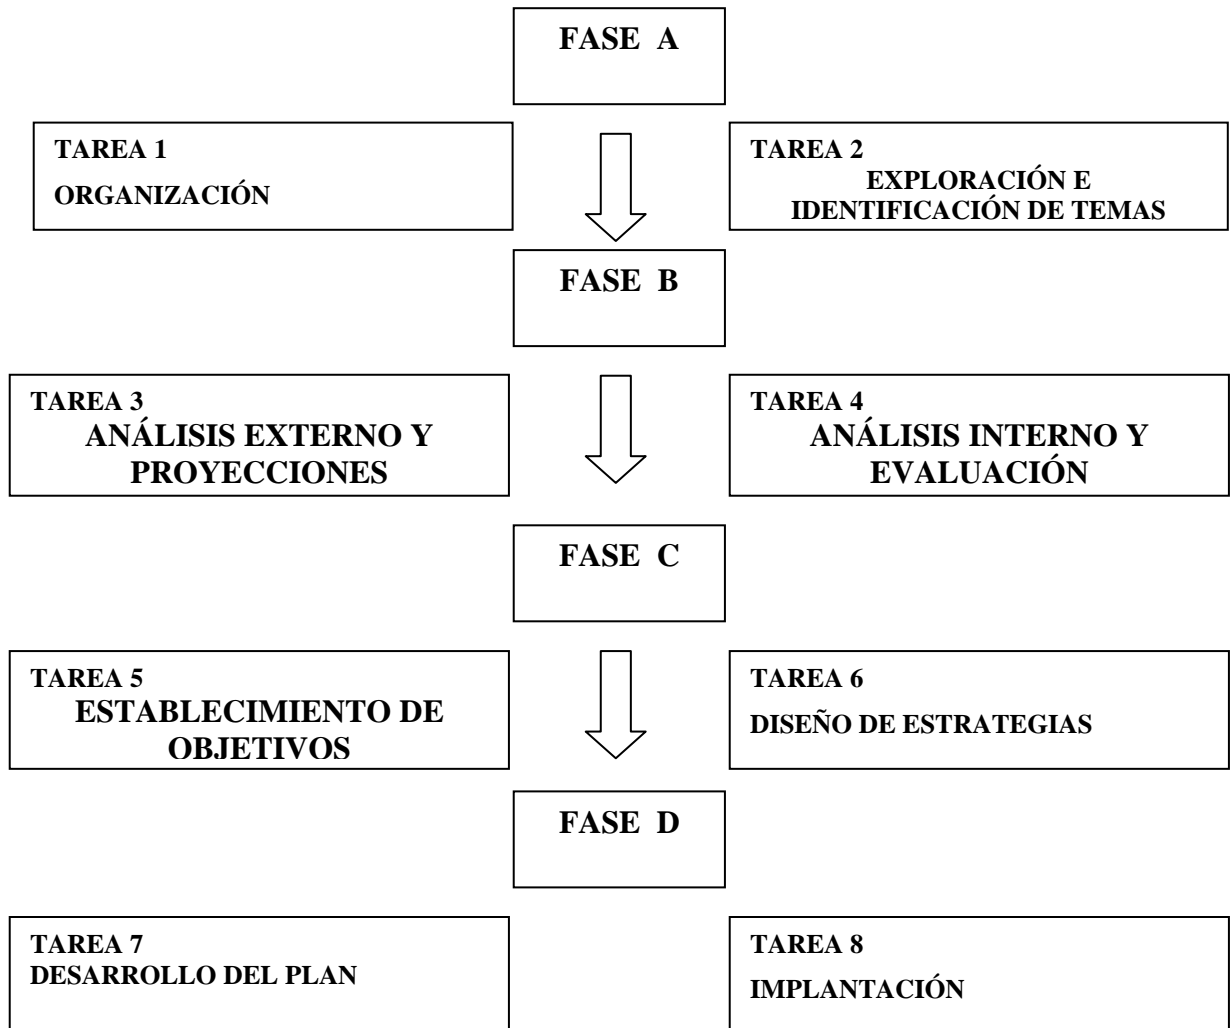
FASE A

TAREA 1
ORGANIZACIÓN

TAREA 2
EXPLORACIÓN E IDENTIFICACIÓN DE TEMAS

FASE B

TAREA 3
ANÁLISIS EXTERNO Y PROYECCIONES

TAREA 4
ANÁLISIS INTERNO Y EVALUACIÓN

FASE C

TAREA 5
ESTABLECIMIENTO DE OBJETIVOS

TAREA 6
DISEÑO DE ESTRATEGIAS

FASE D

TAREA 7
DESARROLLO DEL PLAN

TAREA 8
IMPLANTACIÓN